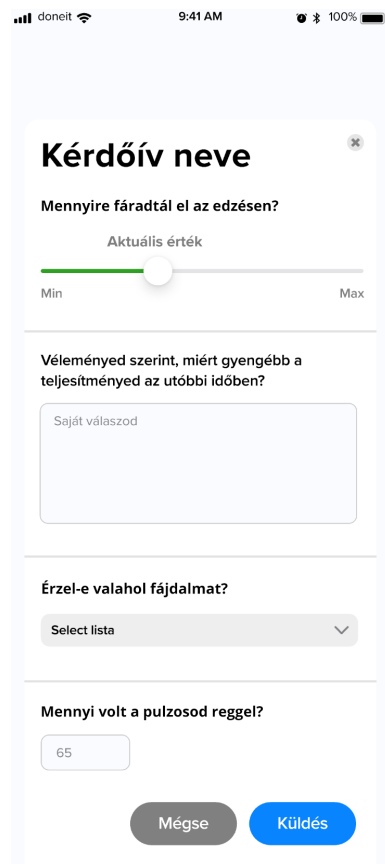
doneit 9:41 AM 100%

Kérdőív neve

Mennyire fáradtál el az edzésen?

Aktuális érték

Min

Max

Véleményed szerint, miért gyengébb a teljesítményed az utóbbi időben?

Saját válaszod

Érzel-e valahol fájdalmat?

Select lista

Mennyi volt a pulzosod reggel?

65

Mégse

Küldés